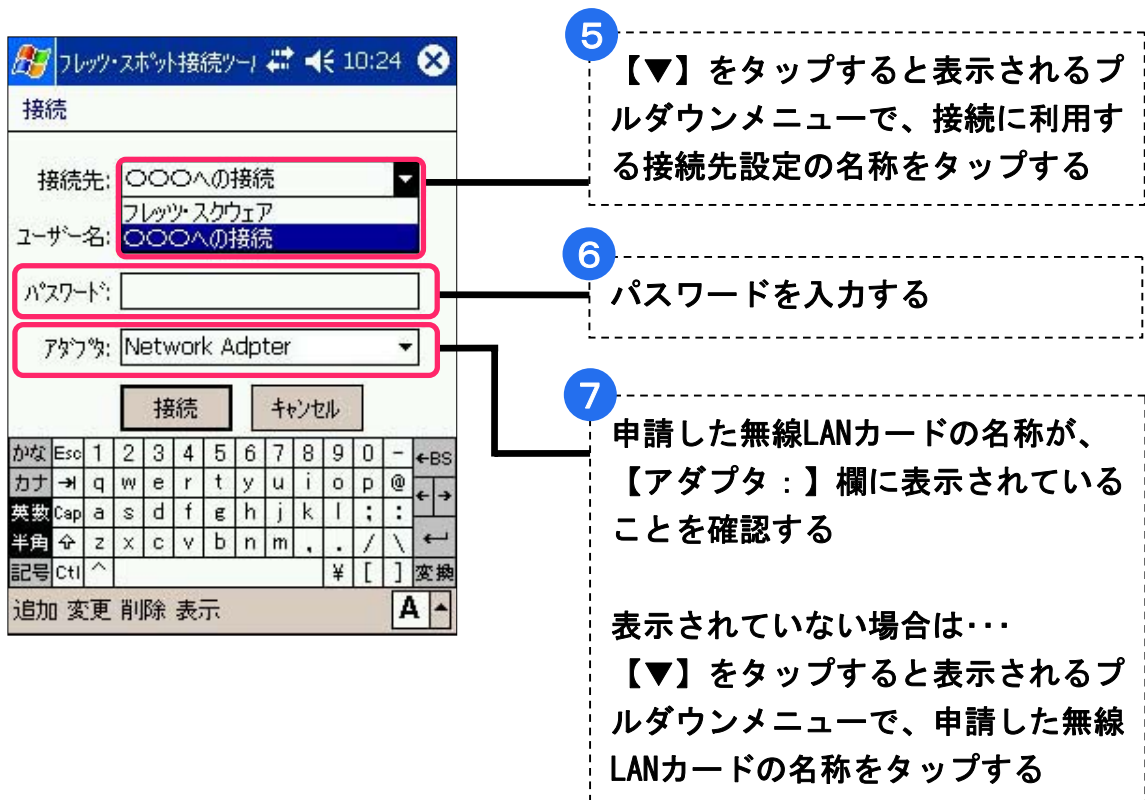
フレッツ・スポット接続ツー! 10:24

接続

接続先: ○○○への接続
フレッツ・スクウェア
ユーザー名: ○○○への接続

パスワード:

アダプタ: Network Adpter

接続 キャンセル

| かな | Esc | 1 | 2 | 3 | 4 | 5 | 6 | 7 | 8 | 9 | 0 | - | ←BS |
|---|---|---|---|---|---|---|---|---|---|---|---|---|---|
| カナ | → | q | w | e | r | t | y | u | i | o | p | @ | ← → |
| 英数 | Cap | a | s | d | f | g | h | j | k | l | ; | : | ↵ |
| 半角 | ⇧ | z | x | c | v | b | n | m | , | . | / | \ | |
| 記号 | Ctl | ^ | | | | | | | | ¥ | [ | ] | 変換 |

追加 変更 削除 表示 A

5
【▼】をタップすると表示されるプルダウンメニューで、接続に利用する接続先設定の名称をタップする

6
パスワードを入力する

7
申請した無線LANカードの名称が、【アダプタ：】欄に表示されていることを確認する

表示されていない場合は･･･
【▼】をタップすると表示されるプルダウンメニューで、申請した無線LANカードの名称をタップする